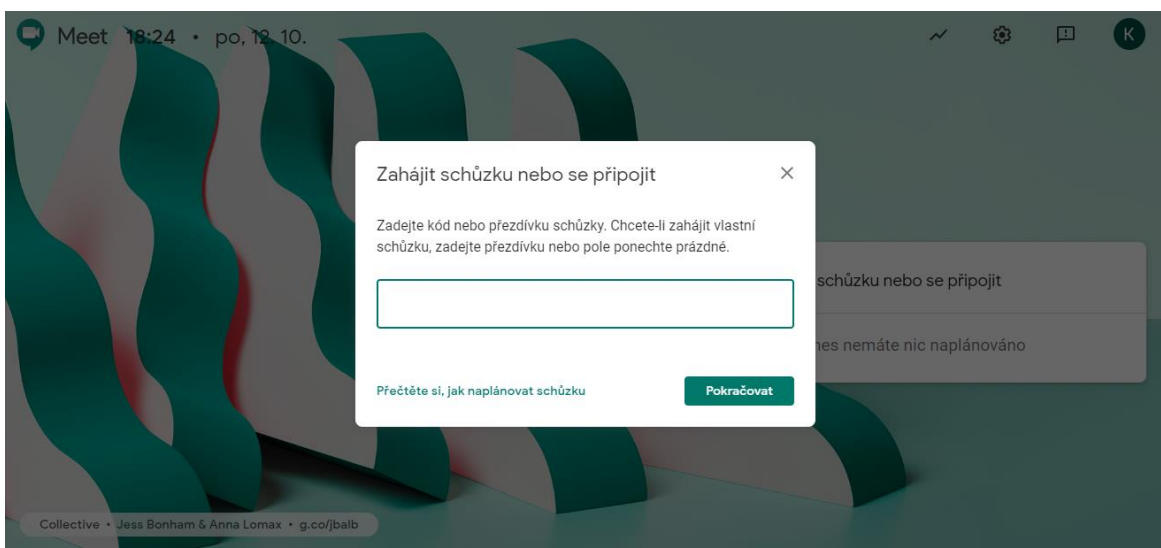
Meet 18:24 • po, 12. 10.

K

Zahájit schůzku nebo se připojit

×

Zadejte kód nebo přezdívku schůzky. Chcete-li zahájit vlastní schůzku, zadejte přezdívku nebo pole ponechte prázdné.

Přečtěte si, jak naplánovat schůzku

Pokračovat

schůzku nebo se připojit

nes nemáte nic naplánováno

Collective • Jess Bonham & Anna Lomax • g.co/jbalb